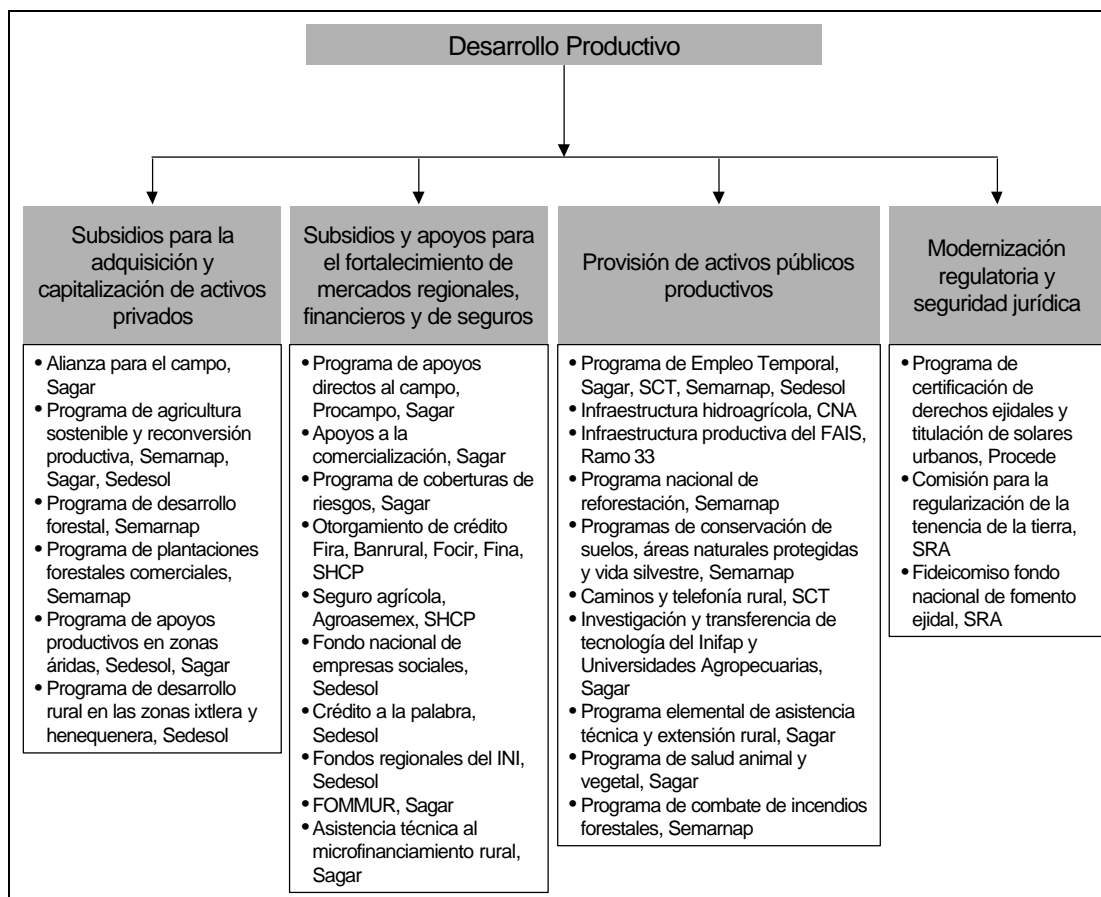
Desarrollo Productivo

Subsidios para la adquisición y capitalización de activos privados

• Alianza para el campo, Sagar
• Programa de agricultura sostenible y reconversión productiva, Semarnap, Sagar, Sedesol
• Programa de desarrollo forestal, Semarnap
• Programa de plantaciones forestales comerciales, Semarnap
• Programa de apoyos productivos en zonas áridas, Sedesol, Sagar
• Programa de desarrollo rural en las zonas ixtlera y henequenera, Sedesol

Subsidios y apoyos para el fortalecimiento de mercados regionales, financieros y de seguros

• Programa de apoyos directos al campo, Procampo, Sagar
• Apoyos a la comercialización, Sagar
• Programa de coberturas de riesgos, Sagar
• Otorgamiento de crédito Fira, Banrural, Focir, Fina, SHCP
• Seguro agrícola, Agroasemex, SHCP
• Fondo nacional de empresas sociales, Sedesol
• Crédito a la palabra, Sedesol
• Fondos regionales del INI, Sedesol
• FOMMUR, Sagar
• Asistencia técnica al microfinanciamiento rural, Sagar

Provisión de activos públicos productivos

• Programa de Empleo Temporal, Sagar, SCT, Semarnap, Sedesol
• Infraestructura hidroagrícola, CNA
• Infraestructura productiva del FAIS, Ramo 33
• Programa nacional de reforestación, Semarnap
• Programas de conservación de suelos, áreas naturales protegidas y vida silvestre, Semarnap
• Caminos y telefonía rural, SCT
• Investigación y transferencia de tecnología del Inifap y Universidades Agropecuarias, Sagar
• Programa elemental de asistencia técnica y extensión rural, Sagar
• Programa de salud animal y vegetal, Sagar
• Programa de combate de incendios forestales, Semarnap

Modernización regulatoria y seguridad jurídica

• Programa de certificación de derechos ejidales y titulación de solares urbanos, Procede
• Comisión para la regularización de la tenencia de la tierra, SRA
• Fideicomiso fondo nacional de fomento ejidal, SRA